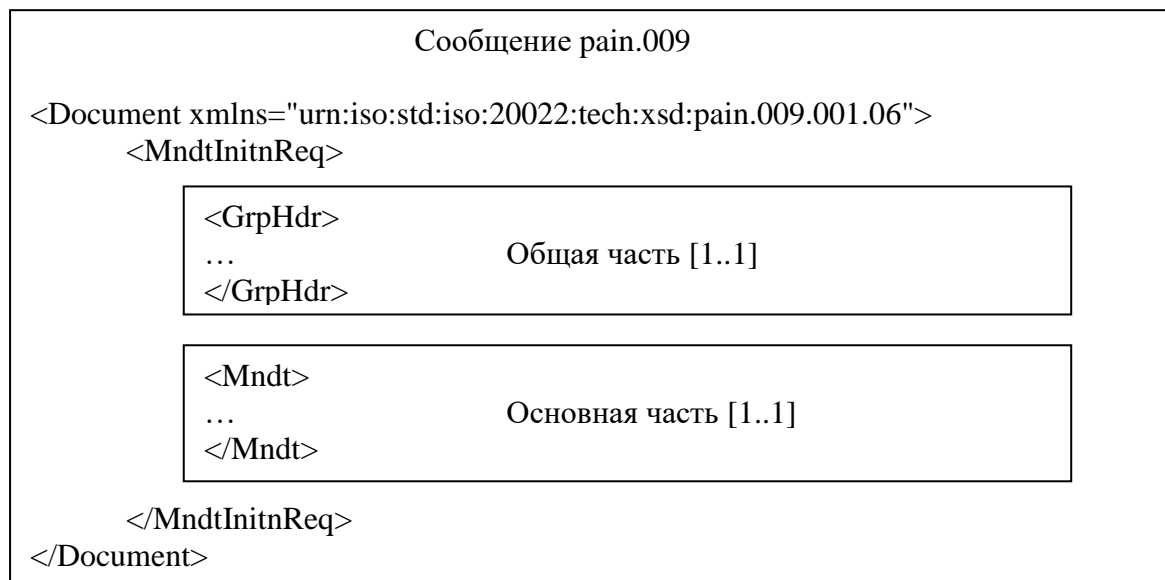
Сообщение pain.009

<Document xmlns="urn:iso:std:iso:20022:tech:xsd:pain.009.001.06">
<MndtInitnReq>

<GrpHdr>
… Общая часть [1..1]
</GrpHdr>

<Mndt>
… Основная часть [1..1]
</Mndt>

</MndtInitnReq>
</Document>